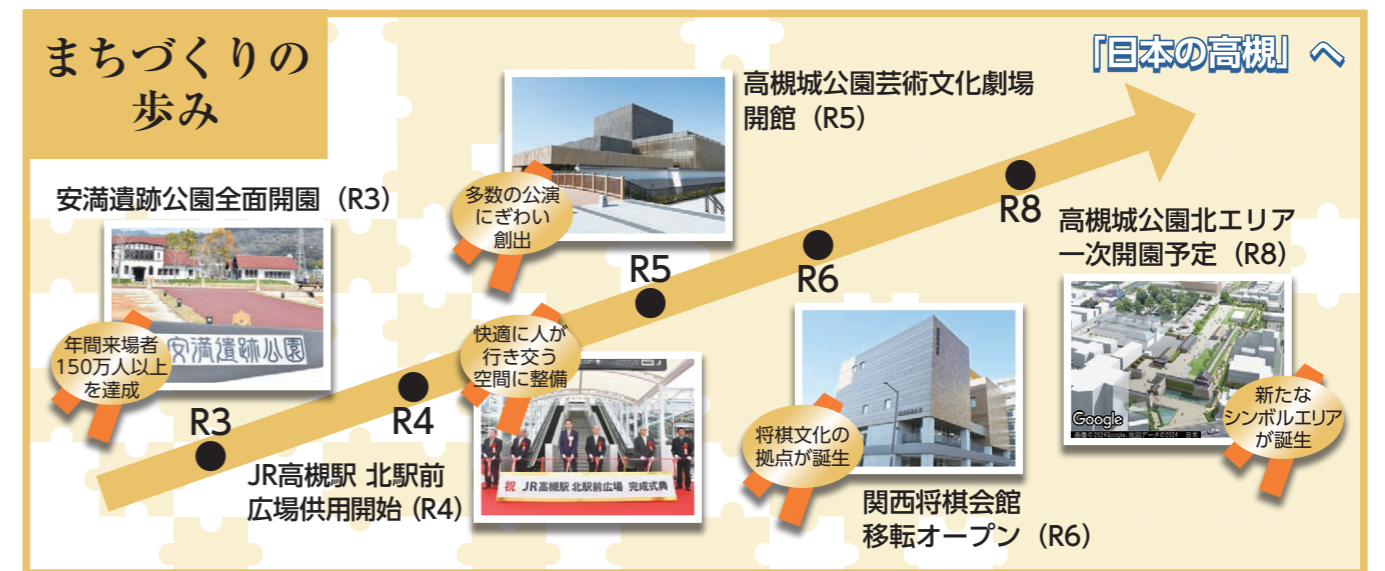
まちづくりの歩み

「日本の高槻」へ

高槻城公園芸術文化劇場開館（R5）

多数の公演にぎわい創出

安満遺跡公園全面開園（R3）

安満遺跡公園

年間来場者150万人以上を達成

R3

R4

R5

R6

R8

快適に人が行き交う空間に整備

祝 JR高槻駅 北駅前広場 完成式典

JR高槻駅 北駅前広場供用開始（R4）

将棋文化の拠点が誕生

関西将棋会館移転オープン（R6）

高槻城公園北エリア一次開園予定（R8）

Google

新たなシンボルエリアが誕生